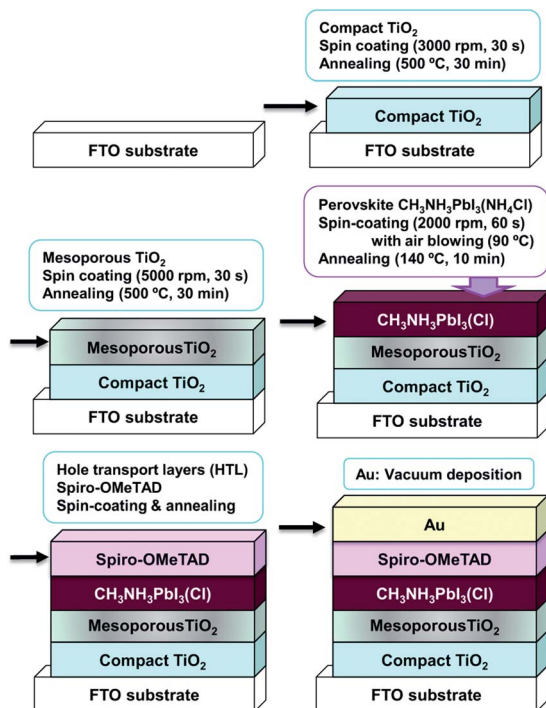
Compact TiO$_2$
Spin coating (3000 rpm, 30 s)
Annealing (500 ºC, 30 min)

FTO substrate

Compact TiO$_2$
FTO substrate

Mesoporous TiO$_2$
Spin coating (5000 rpm, 30 s)
Annealing (500 ºC, 30 min)

MesoporousTiO$_2$
Compact TiO$_2$
FTO substrate

Perovskite CH$_3$NH$_3$PbI$_3$(NH$_4$Cl)
Spin-coating (2000 rpm, 60 s) with air blowing (90 ºC)
Annealing (140 ºC, 10 min)

CH$_3$NH$_3$PbI$_3$(Cl)
MesoporousTiO$_2$
Compact TiO$_2$
FTO substrate

Hole transport layers (HTL)
Spiro-OMeTAD
Spin-coating & annealing

Spiro-OMeTAD
CH$_3$NH$_3$PbI$_3$(Cl)
MesoporousTiO$_2$
Compact TiO$_2$
FTO substrate

Au: Vacuum deposition

Au
Spiro-OMeTAD
CH$_3$NH$_3$PbI$_3$(Cl)
MesoporousTiO$_2$
Compact TiO$_2$
FTO substrate